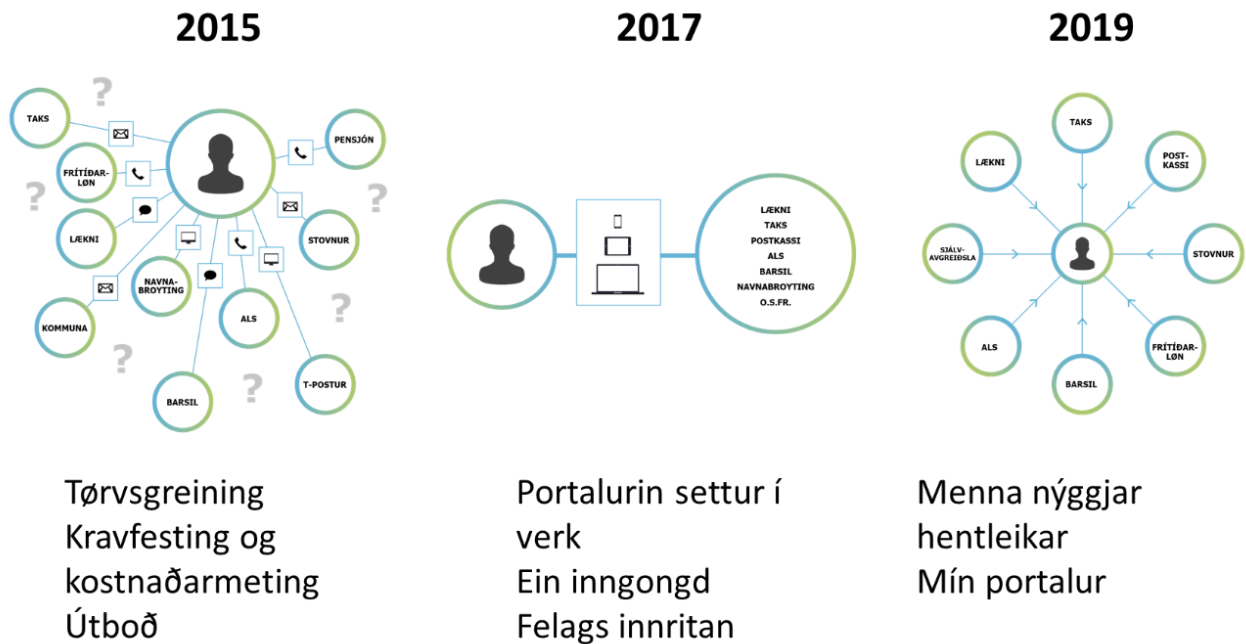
2015

2017

2019

TAKS
FRÍTÍÐAR-LØN
LÆKNI
KOMMUNA
NAVNA-BROYTING
ALS
BARSIL
PENSJÓN
STOVNUR
T-POSTUR
?
?
?
?
?
?

LÆKNI
TAKS
POSTKASSI
ALS
BARSIL
NAVNABROYTING
O.S.FR.

TAKS
LÆKNI
POST-KASSI
SJÁLV-AVGREIÐSLA
STOVNUR
ALS
FRÍTÍÐAR-LØN
BARSIL

Tørvsgreining
Kravfesting og kostnaðarmeting
Útboð

Portalurin settur í verk
Ein inngongd
Felags innritan

Menna nýggjar hentleikar
Mín portalur